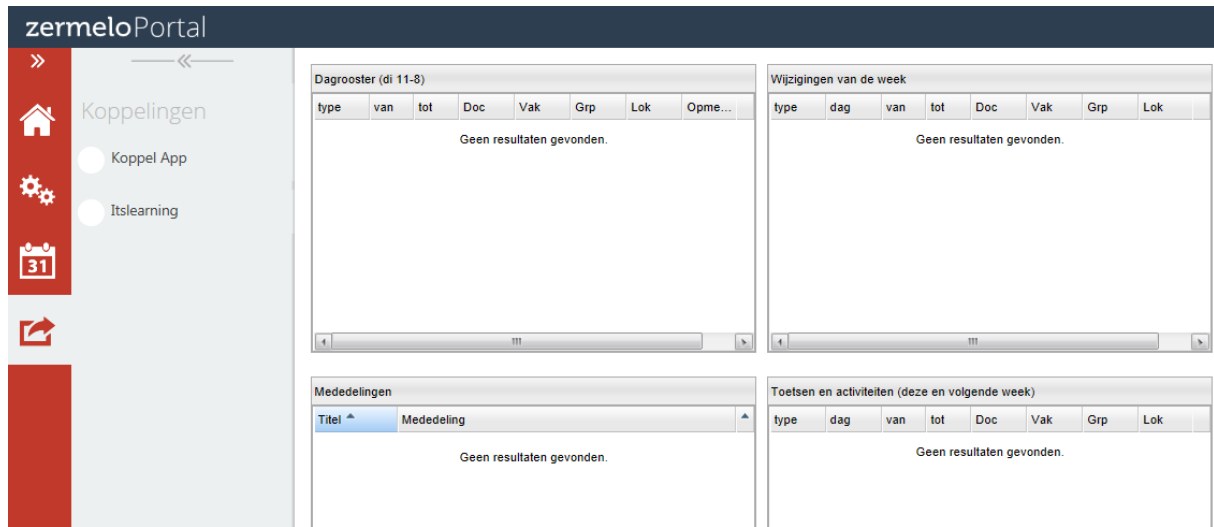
zermeloPortal

»

31

«

Koppelingen

Koppel App

Itslearning

Dagrooster (di 11-8)

| type | van | tot | Doc | Vak | Grp | Lok | Opme... |
|---|---|---|---|---|---|---|---|

Geen resultaten gevonden.

Wijzigingen van de week

| type | dag | van | tot | Doc | Vak | Grp | Lok |
|---|---|---|---|---|---|---|---|

Geen resultaten gevonden.

Mededelingen

| Titel | Mededeling |
|---|---|

Geen resultaten gevonden.

Toetsen en activiteiten (deze en volgende week)

| type | dag | van | tot | Doc | Vak | Grp | Lok |
|---|---|---|---|---|---|---|---|

Geen resultaten gevonden.